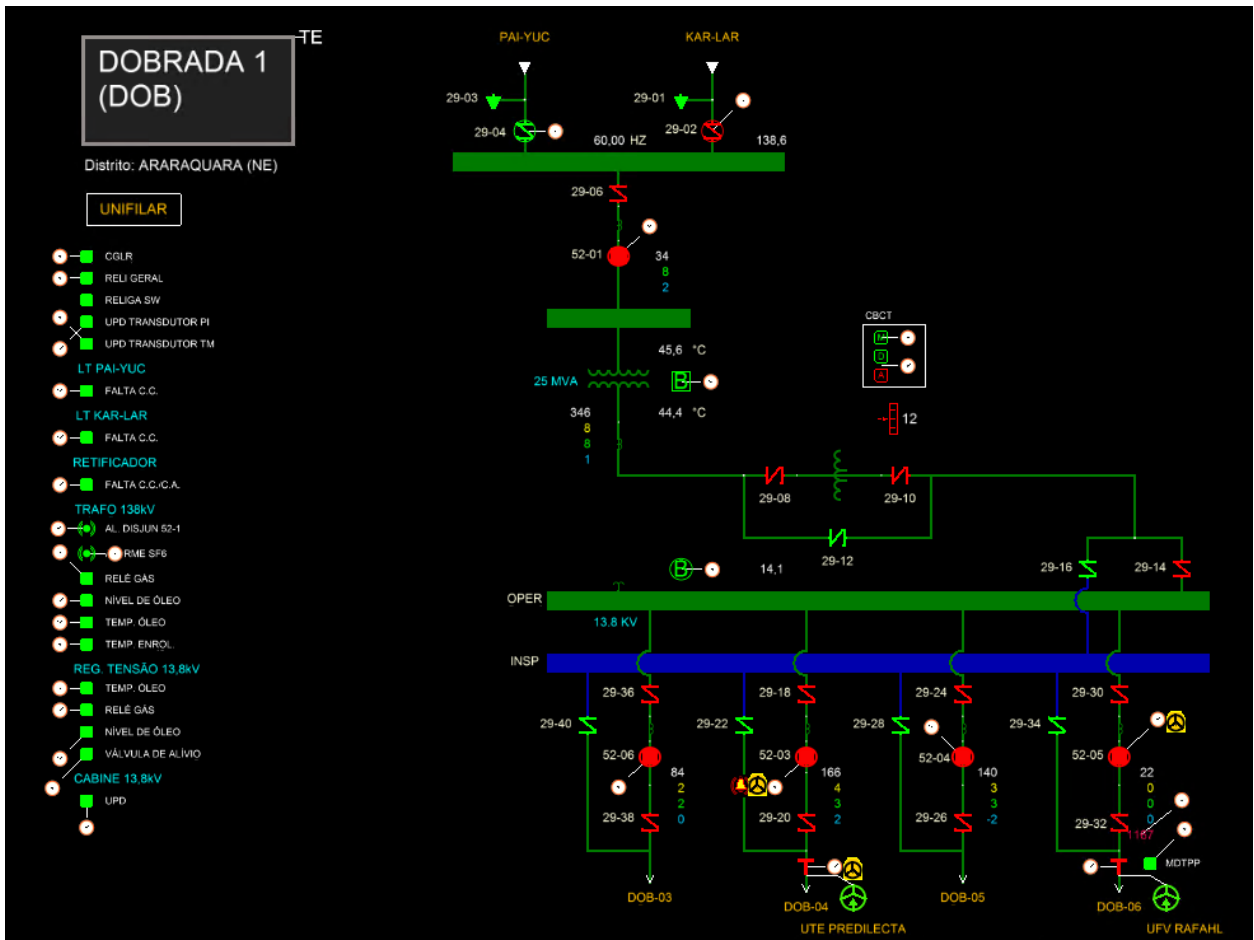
DOBRADA 1 (DOB)

TE

Distrito: ARARAQUARA (NE)

UNIFILAR

CGLR
RELI GERAL
RELIGA SW
UPD TRANSDUTOR PI
UPD TRANSDUTOR TM

LT PAI-YUC
FALTA C.C.

LT KAR-LAR
FALTA C.C.

RETIFICADOR
FALTA C.C./C.A.

TRAFO 138kV
AL. DISJUN 52-1
RME SF6
RELÉ GÁS
NÍVEL DE ÓLEO
TEMP. ÓLEO
TEMP. ENROL.

REG. TENSÃO 13,8kV
TEMP. ÓLEO
RELÉ GÁS
NÍVEL DE ÓLEO
VÁLVULA DE ALÍVIO

CABINE 13,8kV
UPD

PAI-YUC
KAR-LAR
29-03
29-01
29-04
29-02
60,00 HZ
138,6
29-06
52-01
34
8
2
45,6 °C
25 MVA
B
44,4 °C
346
8
8
1
CBCT
12
29-08
29-10
29-12
B
14,1
29-16
29-14
OPER
13.8 KV
INSP
29-36
29-18
29-24
29-30
29-40
29-22
29-28
29-34
52-06
84
2
2
0
52-03
166
4
3
2
52-04
140
3
3
-2
52-05
22
0
0
0
29-38
29-20
29-26
29-32
1167
MDTPP
DOB-03
DOB-04
DOB-05
DOB-06
UTE PREDILECTA
UFV RAFAHL